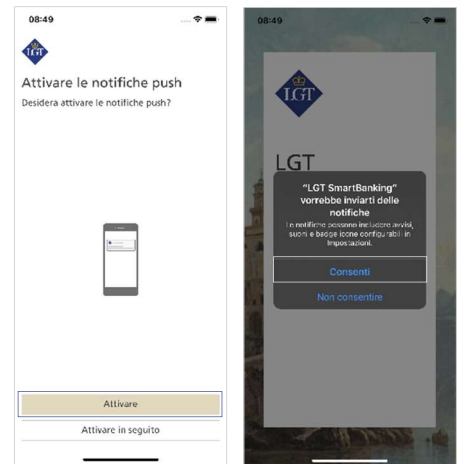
08:49

LGT

Attivare le notifiche push

Desidera attivare le notifiche push?

Attivare

Attivare in seguito

08:49

LGT

LGT

"LGT SmartBanking" vorrebbe inviarti delle notifiche

Le notifiche possono includere avvisi, suoni e badge icone configurabili in Impostazioni.

Consenti

Non consentire